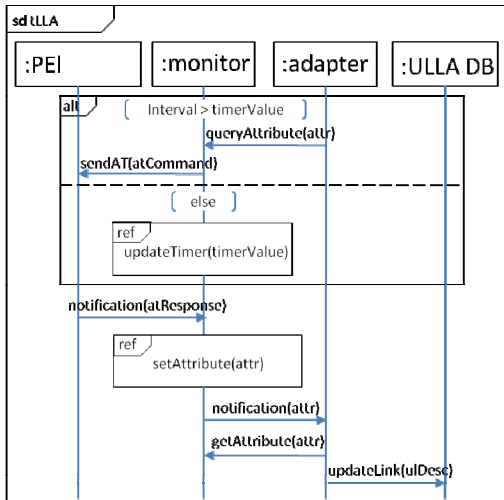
sd ULLA

:PEI

:monitor

:adapter

:ULLA DB

alt

[ Interval > timerValue ]

queryAttribute(attr)

sendAT(atCommand)

[ else ]

ref

updateTimer(timerValue)

notification(atResponse)

ref

setAttribute(attr)

notification(attr)

getAttribute(attr)

updateLink(ulDesc)